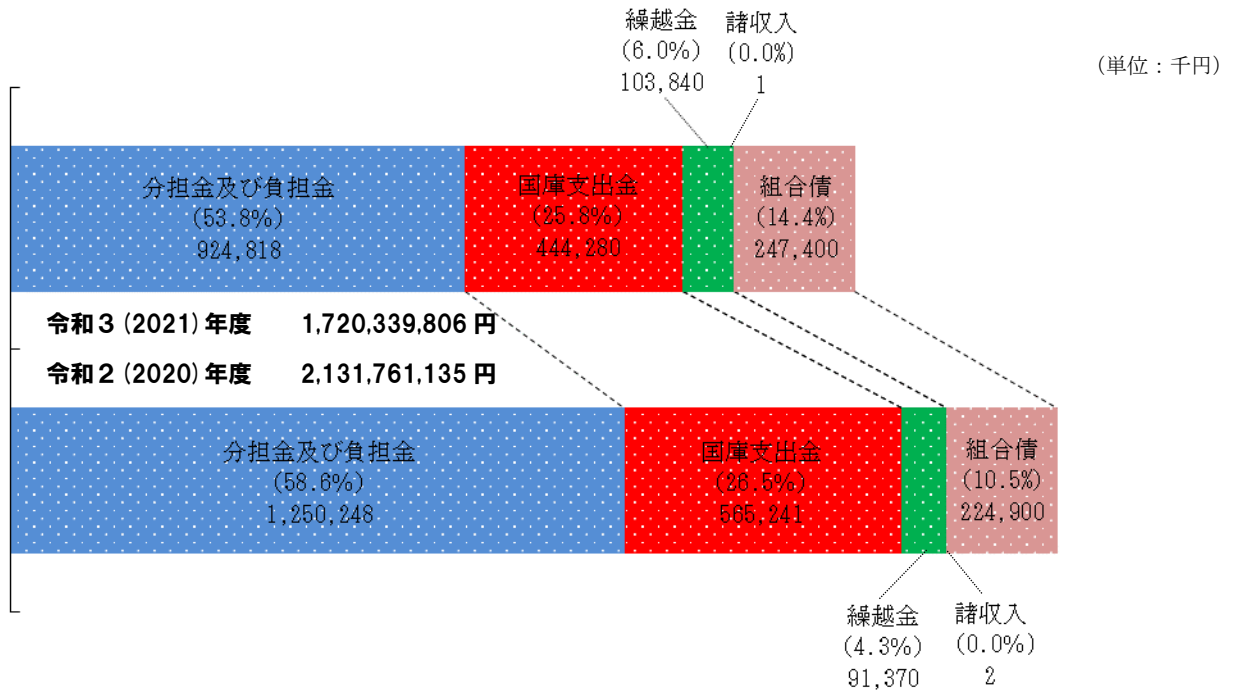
繰越金
(6.0%)
103,840

諸収入
(0.0%)
1

(単位：千円)

分担金及び負担金
(53.8%)
924,818

国庫支出金
(25.8%)
444,280

組合債
(14.4%)
247,400

令和３(2021)年度　1,720,339,806 円

令和２(2020)年度　2,131,761,135 円

分担金及び負担金
(58.6%)
1,250,248

国庫支出金
(26.5%)
565,241

組合債
(10.5%)
224,900

繰越金
(4.3%)
91,370

諸収入
(0.0%)
2